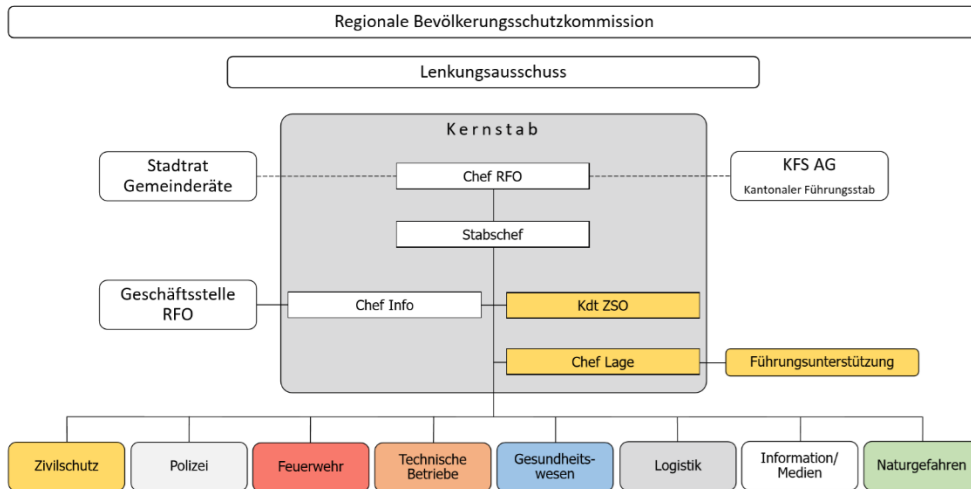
Regionale Bevölkerungsschutzkommission

Lenkungsausschuss

Kernstab

Stadtrat
Gemeinderäte

Chef RFO

KFS AG
Kantonaler Führungsstab

Stabschef

Geschäftsstelle
RFO

Chef Info

Kdt ZSO

Chef Lage

Führungsunterstützung

Zivilschutz

Polizei

Feuerwehr

Technische Betriebe

Gesundheitswesen

Logistik

Information/ Medien

Naturgefahren